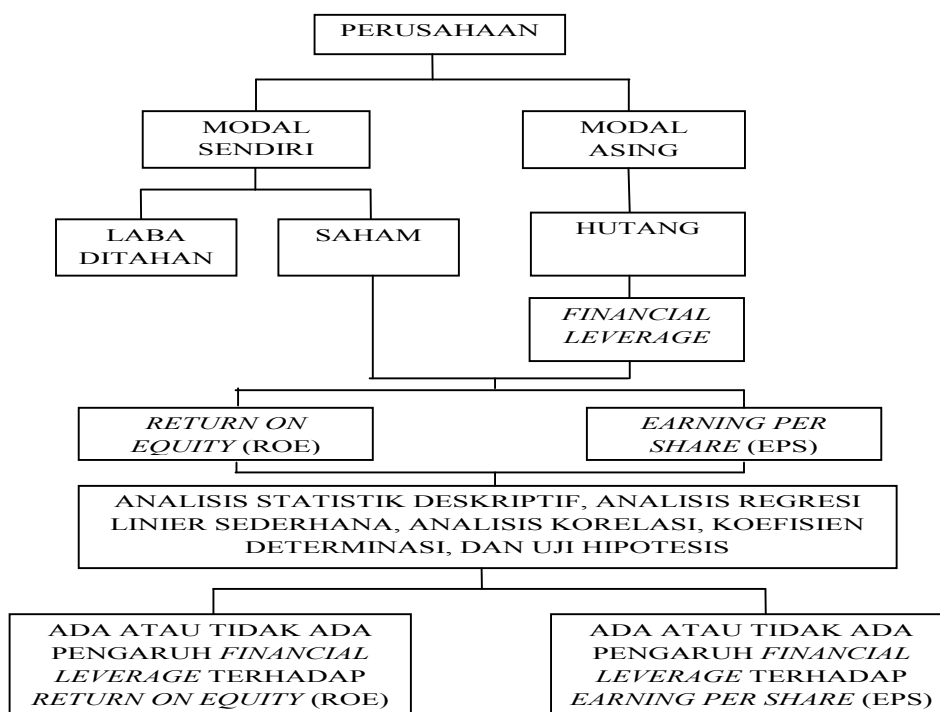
PERUSAHAAN

MODAL SENDIRI

MODAL ASING

LABA DITAHAN

SAHAM

HUTANG

FINANCIAL LEVERAGE

RETURN ON EQUITY (ROE)

EARNING PER SHARE (EPS)

ANALISIS STATISTIK DESKRIPTIF, ANALISIS REGRESI LINIER SEDERHANA, ANALISIS KORELASI, KOEFISIEN DETERMINASI, DAN UJI HIPOTESIS

ADA ATAU TIDAK ADA PENGARUH FINANCIAL LEVERAGE TERHADAP RETURN ON EQUITY (ROE)

ADA ATAU TIDAK ADA PENGARUH FINANCIAL LEVERAGE TERHADAP EARNING PER SHARE (EPS)